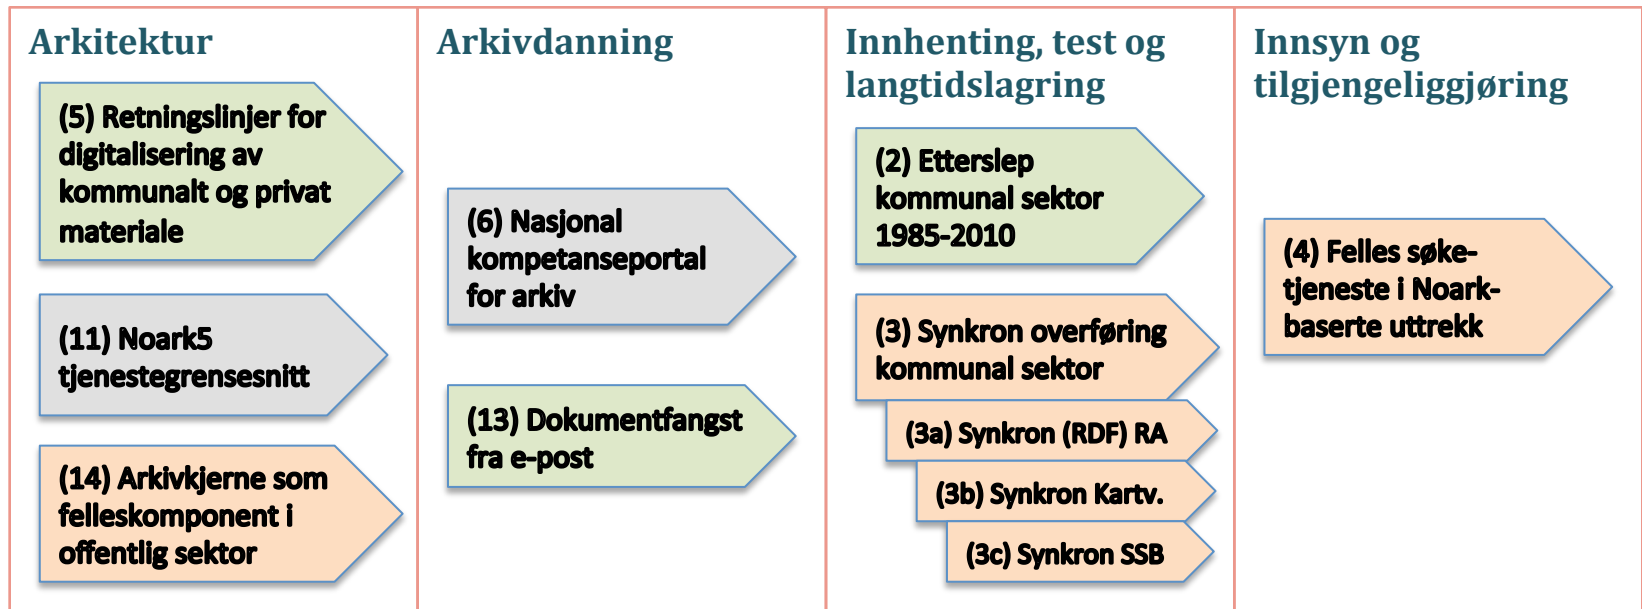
Arkitektur

(5) Retningslinjer for digitalisering av kommunalt og privat materiale

(11) Noark5 tjenestegrensesnitt

(14) Arkivkjerne som felleskomponent i offentlig sektor

Arkivdanning

(6) Nasjonal kompetanseportal for arkiv

(13) Dokumentfangst fra e-post

Innhenting, test og langtidslagring

(2) Etterslep kommunal sektor 1985-2010

(3) Synkron overføring kommunal sektor

(3a) Synkron (RDF) RA

(3b) Synkron Kartv.

(3c) Synkron SSB

Innsyn og tilgjengeliggjøring

(4) Felles søke-tjeneste i Noark-baserte uttrekk